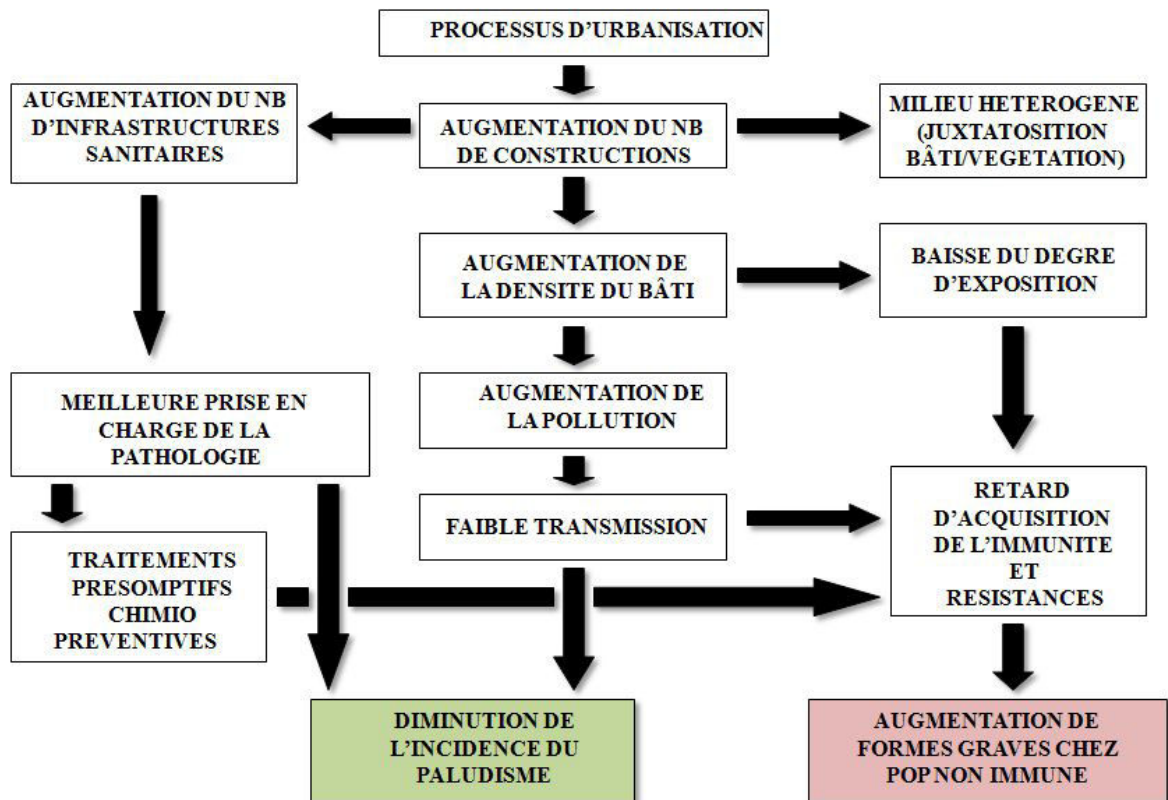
PROCESSUS D'URBANISATION

AUGMENTATION DU NB D'INFRASTRUCTURES SANITAIRES

AUGMENTATION DU NB DE CONSTRUCTIONS

MILIEU HETEROGENE (JUXTATOSITION BÂTI/VEGETATION)

AUGMENTATION DE LA DENSITE DU BÂTI

BAISSE DU DEGRE D'EXPOSITION

MEILLEURE PRISE EN CHARGE DE LA PATHOLOGIE

AUGMENTATION DE LA POLLUTION

FAIBLE TRANSMISSION

RETARD D'ACQUISITION DE L'IMMUNITE ET RESISTANCES

TRAITEMENTS PRESOMPTIFS CHIMIO PREVENTIVES

DIMINUTION DE L'INCIDENCE DU PALUDISME

AUGMENTATION DE FORMES GRAVES CHEZ POP NON IMMUNE